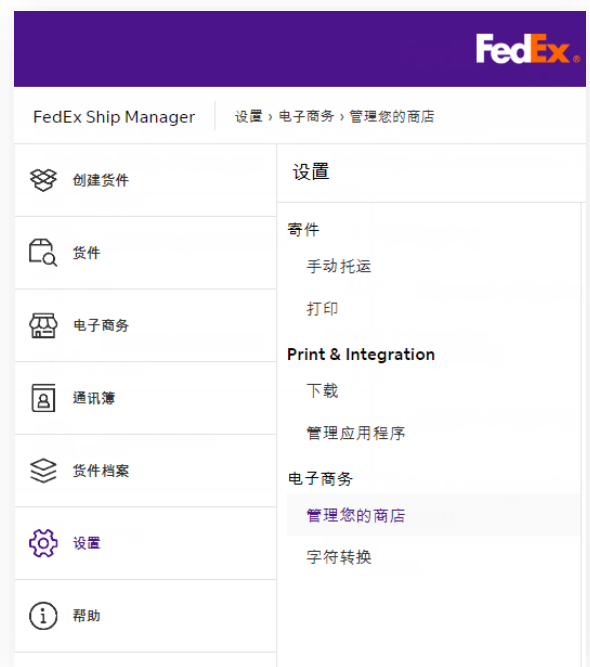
FedEx

FedEx Ship Manager
设置 › 电子商务 › 管理您的商店

创建货件
货件
电子商务
通讯簿
货件档案
设置
帮助

设置

寄件
手动托运
打印

Print & Integration
下载
管理应用程序

电子商务
管理您的商店
字符转换